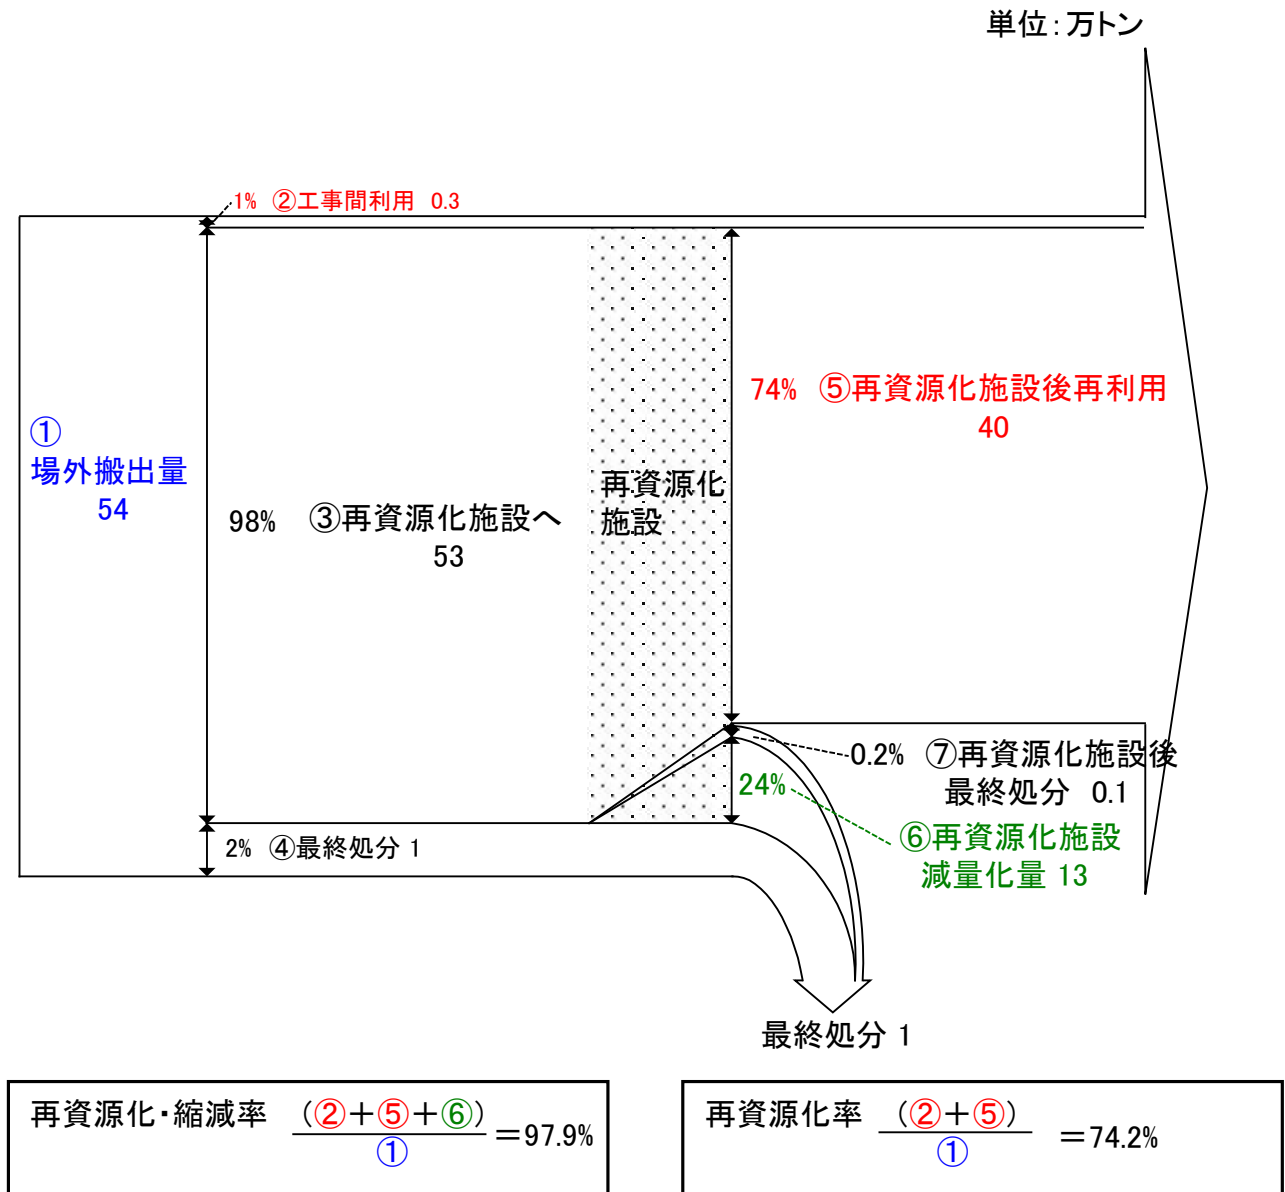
単位：万トン

1% ②工事間利用 0.3

①
場外搬出量
54

98% ③再資源化施設へ
53

再資源化
施設

74% ⑤再資源化施設後再利用
40

0.2% ⑦再資源化施設後
最終処分 0.1

24%

⑥再資源化施設
減量化量 13

2% ④最終処分 1

最終処分 1

再資源化・縮減率 $\frac{(②+⑤+⑥)}{①}$ ＝97.9%

再資源化率 $\frac{(②+⑤)}{①}$ ＝74.2%